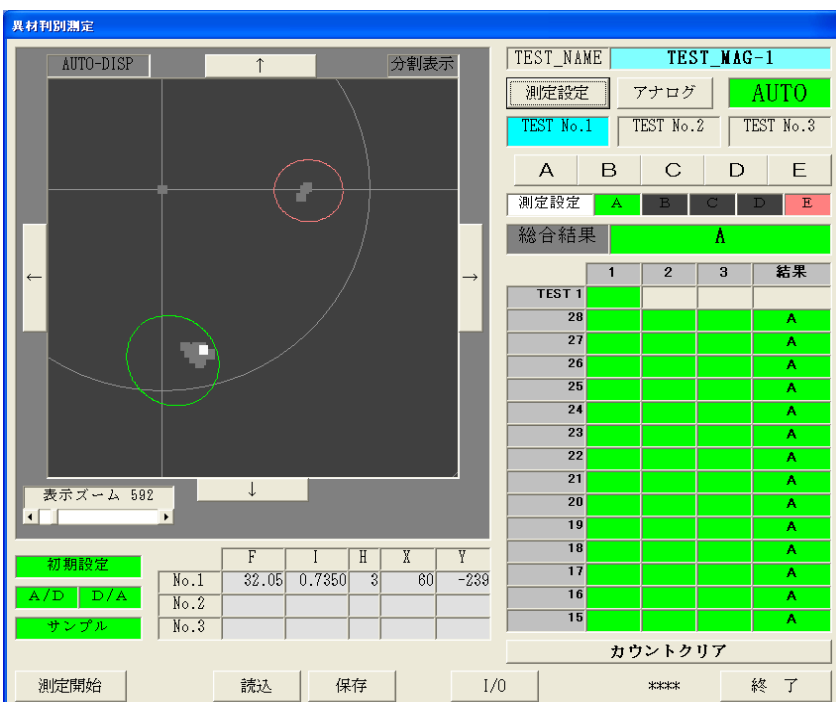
異材判別測定

AUTO-DISP
↑
分割表示
←
→
↓
表示ズーム 592

TEST_NAME TEST_MAG-1
測定設定
アナログ
AUTO
TEST No.1
TEST No.2
TEST No.3

A B C D E
測定設定 A B C D E

総合結果 A

| | 1 | 2 | 3 | 結果 |
|---|---|---|---|---|
| TEST 1 | | | | |
| 28 | | | | A |
| 27 | | | | A |
| 26 | | | | A |
| 25 | | | | A |
| 24 | | | | A |
| 23 | | | | A |
| 22 | | | | A |
| 21 | | | | A |
| 20 | | | | A |
| 19 | | | | A |
| 18 | | | | A |
| 17 | | | | A |
| 16 | | | | A |
| 15 | | | | A |

カウントクリア

初期設定
A/D D/A
サンプル

| | F | I | H | X | Y |
|---|---|---|---|---|---|
| No.1 | 32.05 | 0.7350 | 3 | 60 | -239 |
| No.2 | | | | | |
| No.3 | | | | | |

測定開始
読込
保存
I/O
****
終 了